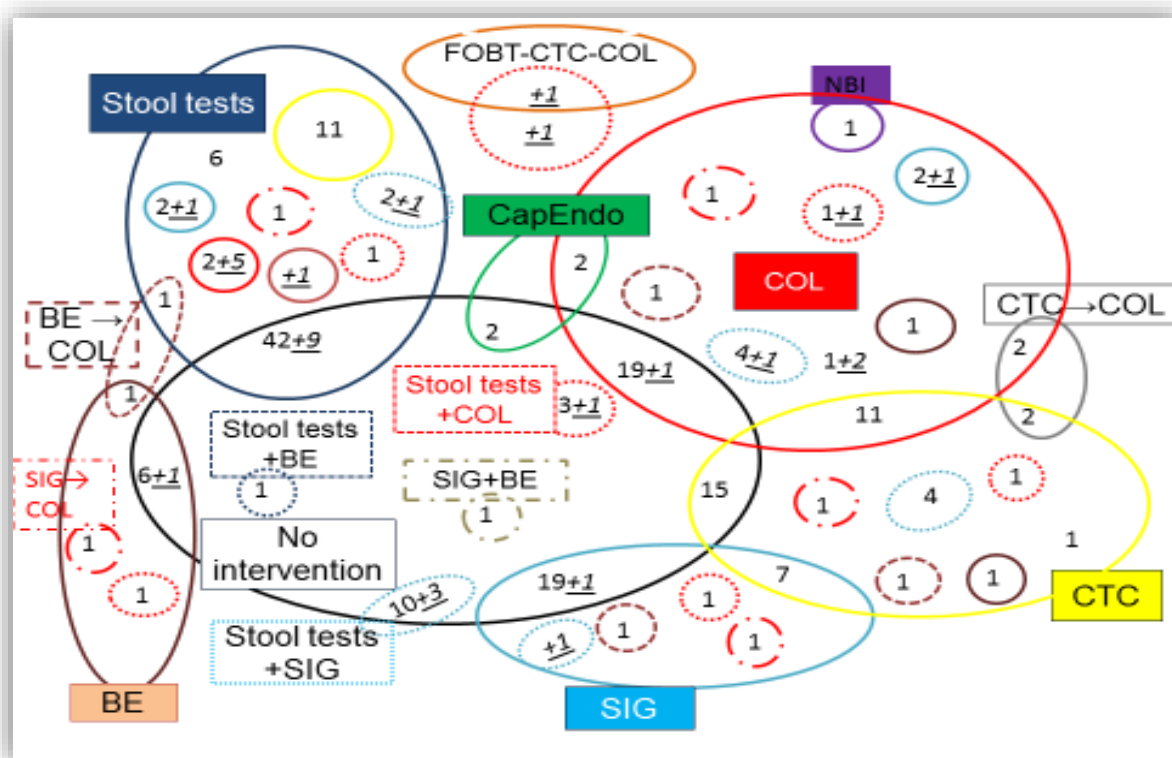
FOBT-CTC-COL
+1
+1
Stool tests
11
6
NBI
1
2+1
1
2+1
1
1+1
2+1
CapEndo
2+5
+1
1
2
COL
1
1
BE → COL
1
42+9
2
CTC →COL
4+1
1+2
2
19+1
1
Stool tests +COL
3+1
11
2
Stool tests +BE
SIG→ COL
6+1
1
SIG+BE
15
1
1
4
1
No intervention
1
1
1
1
19+1
7
1
1
CTC
10+3
1
Stool tests +SIG
+1
1
1
BE
SIG